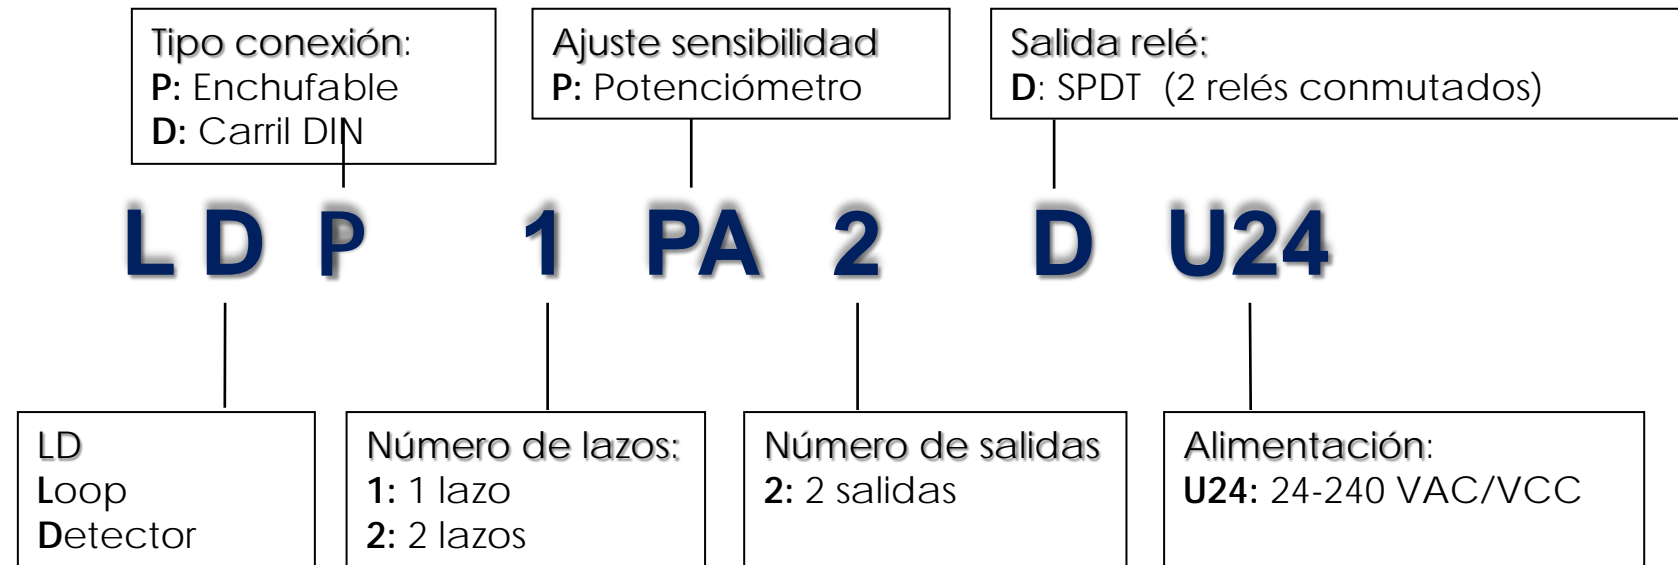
Tipo conexión:
P: Enchufable
D: Carril DIN

Ajuste sensibilidad
P: Potenciómetro

Salida relé:
D: SPDT (2 relés conmutados)

L D P 1 PA 2 D U24

LD
Loop
Detector

Número de lazos:
1: 1 lazo
2: 2 lazos

Número de salidas
2: 2 salidas

Alimentación:
U24: 24-240 VAC/VCC